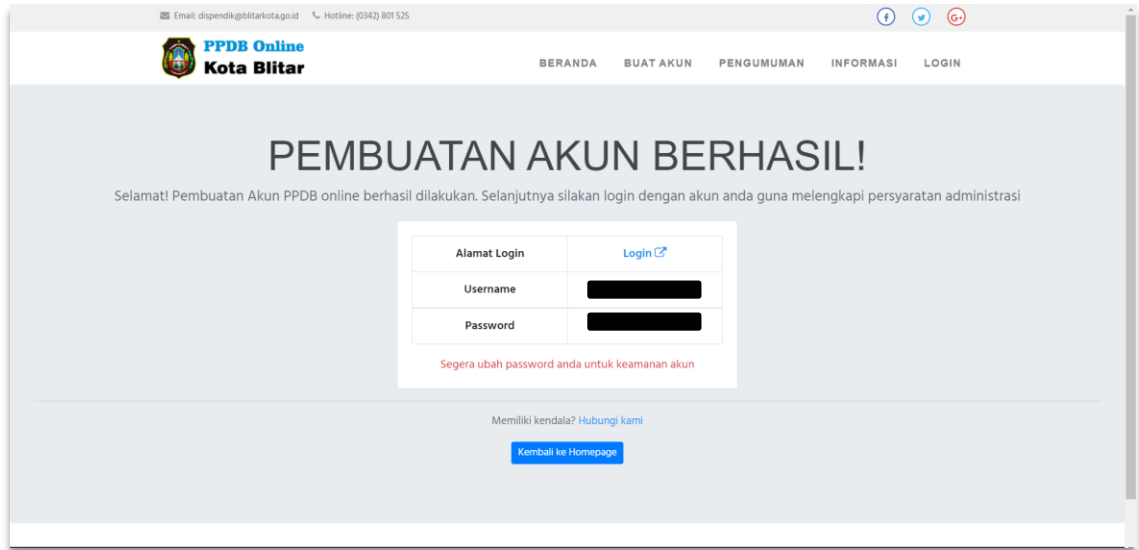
Email: dispendik@blitarkota.go.id Hotline: (0342) 801 525

PPDB Online
Kota Blitar

BERANDA BUAT AKUN PENGUMUMAN INFORMASI LOGIN

PEMBUATAN AKUN BERHASIL!

Selamat! Pembuatan Akun PPDB online berhasil dilakukan. Selanjutnya silakan login dengan akun anda guna melengkapi persyaratan administrasi

| Alamat Login | Login |
|---|---|
| Username | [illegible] |
| Password | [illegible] |

Segera ubah password anda untuk keamanan akun

Memiliki kendala? Hubungi kami

Kembali ke Homepage